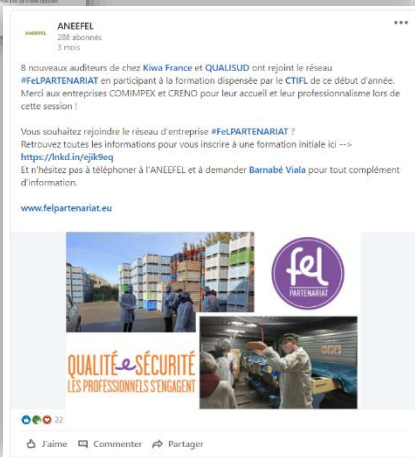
ANEEFEL
288 abonnés
3 mois

8 nouveaux auditeurs de chez Kiwa France et QUALISUD ont rejoint le réseau #FeLPARTENARIAT en participant à la formation dispensée par le CTIFL de ce début d'année.
Merci aux entreprises COMIMPEX et CRENO pour leur accueil et leur professionnalisme lors de cette session !

Vous souhaitez rejoindre le réseau d'entreprise #FeLPARTENARIAT ?
Retrouvez toutes les informations pour vous inscrire à une formation initiale ici -->
https://lnkd.in/ejik9eq
Et n'hésitez pas à téléphoner à l'ANEEFEL et à demander Barnabé Viala pour tout complément d'information.

www.felpartenariat.eu

fel
PARTENARIAT

QUALITÉ e SÉCURITÉ
LES PROFESSIONNELS S'ENGAGENT

22

J'aime Commenter Partager